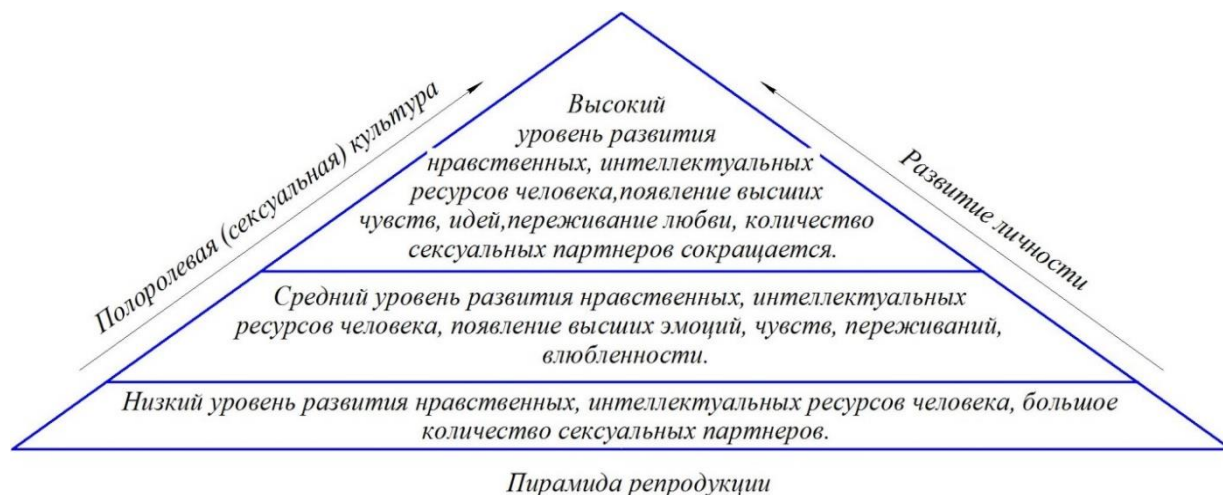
Полоролевая (сексуальная) культура

Развитие личности

Высокий уровень развития нравственных, интеллектуальных ресурсов человека,появление высших чувств, идей,переживание любви, количество сексуальных партнеров сокращается.

Средний уровень развития нравственных, интеллектуальных ресурсов человека, появление высших эмоций, чувств, переживаний, влюбленности.

Низкий уровень развития нравственных, интеллектуальных ресурсов человека, большое количество сексуальных партнеров.

Пирамида репродукции